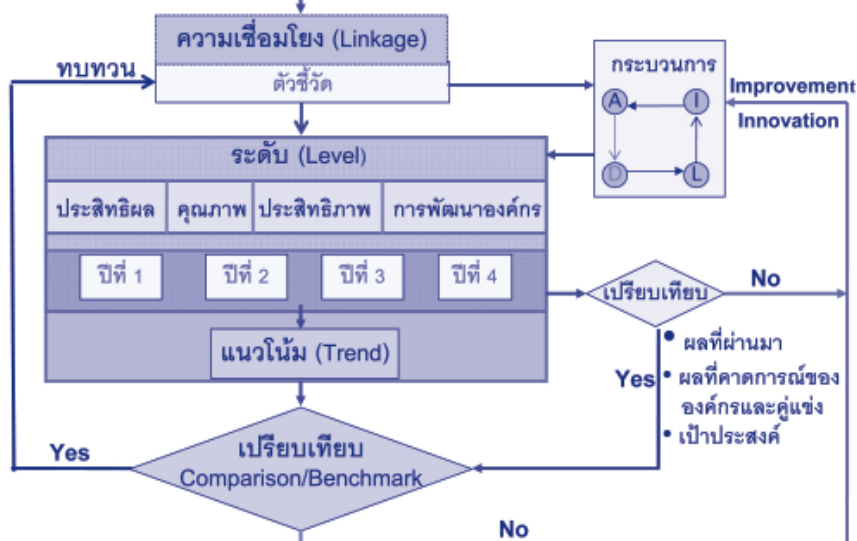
ความเชื่อมโยง (Linkage)
ตัวชี้วัด
ทบทวน
กระบวนการ
A
I
D
L
Improvement
Innovation
ระดับ (Level)
ประสิทธิผล
คุณภาพ
ประสิทธิภาพ
การพัฒนาองค์กร
ปีที่ 1
ปีที่ 2
ปีที่ 3
ปีที่ 4
เปรียบเทียบ
No
แนวโน้ม (Trend)
• ผลที่ผ่านมา
Yes
• ผลที่คาดการณ์ขององค์กรและคู่แข่ง
• เป้าประสงค์
Yes
เปรียบเทียบ
Comparison/Benchmark
No